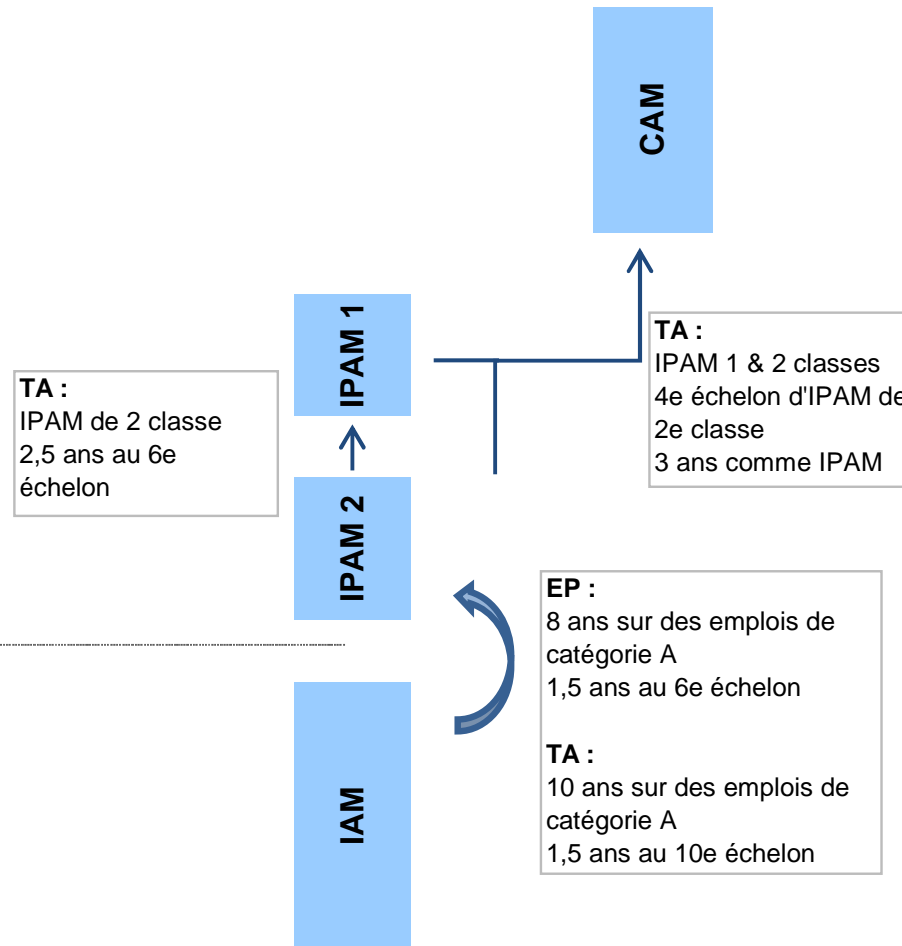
CAM

IPAM 1

TA :
IPAM de 2 classe
2,5 ans au 6e échelon

TA :
IPAM 1 & 2 classes
4e échelon d'IPAM de
2e classe
3 ans comme IPAM

IPAM 2

EP :
8 ans sur des emplois de catégorie A
1,5 ans au 6e échelon

TA :
10 ans sur des emplois de catégorie A
1,5 ans au 10e échelon

IAM